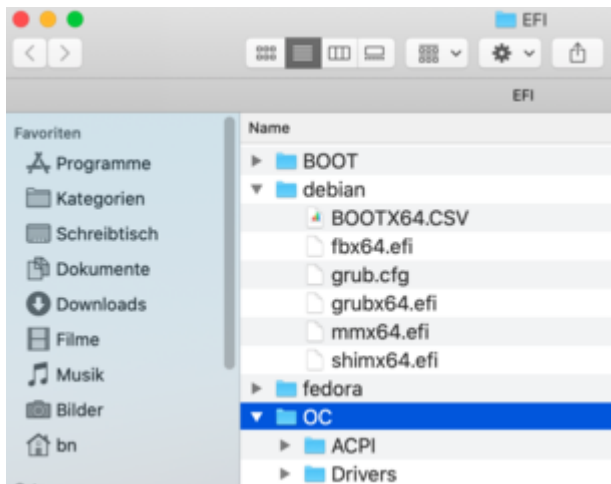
EFI

EFI

Favoriten
Programme
Kategorien
Schreibtisch
Dokumente
Downloads
Filme
Musik
Bilder
bn

Name
BOOT
debian
BOOTX64.CSV
fbx64.efi
grub.cfg
grubx64.efi
mmx64.efi
shimx64.efi
fedora
OC
ACPI
Drivers